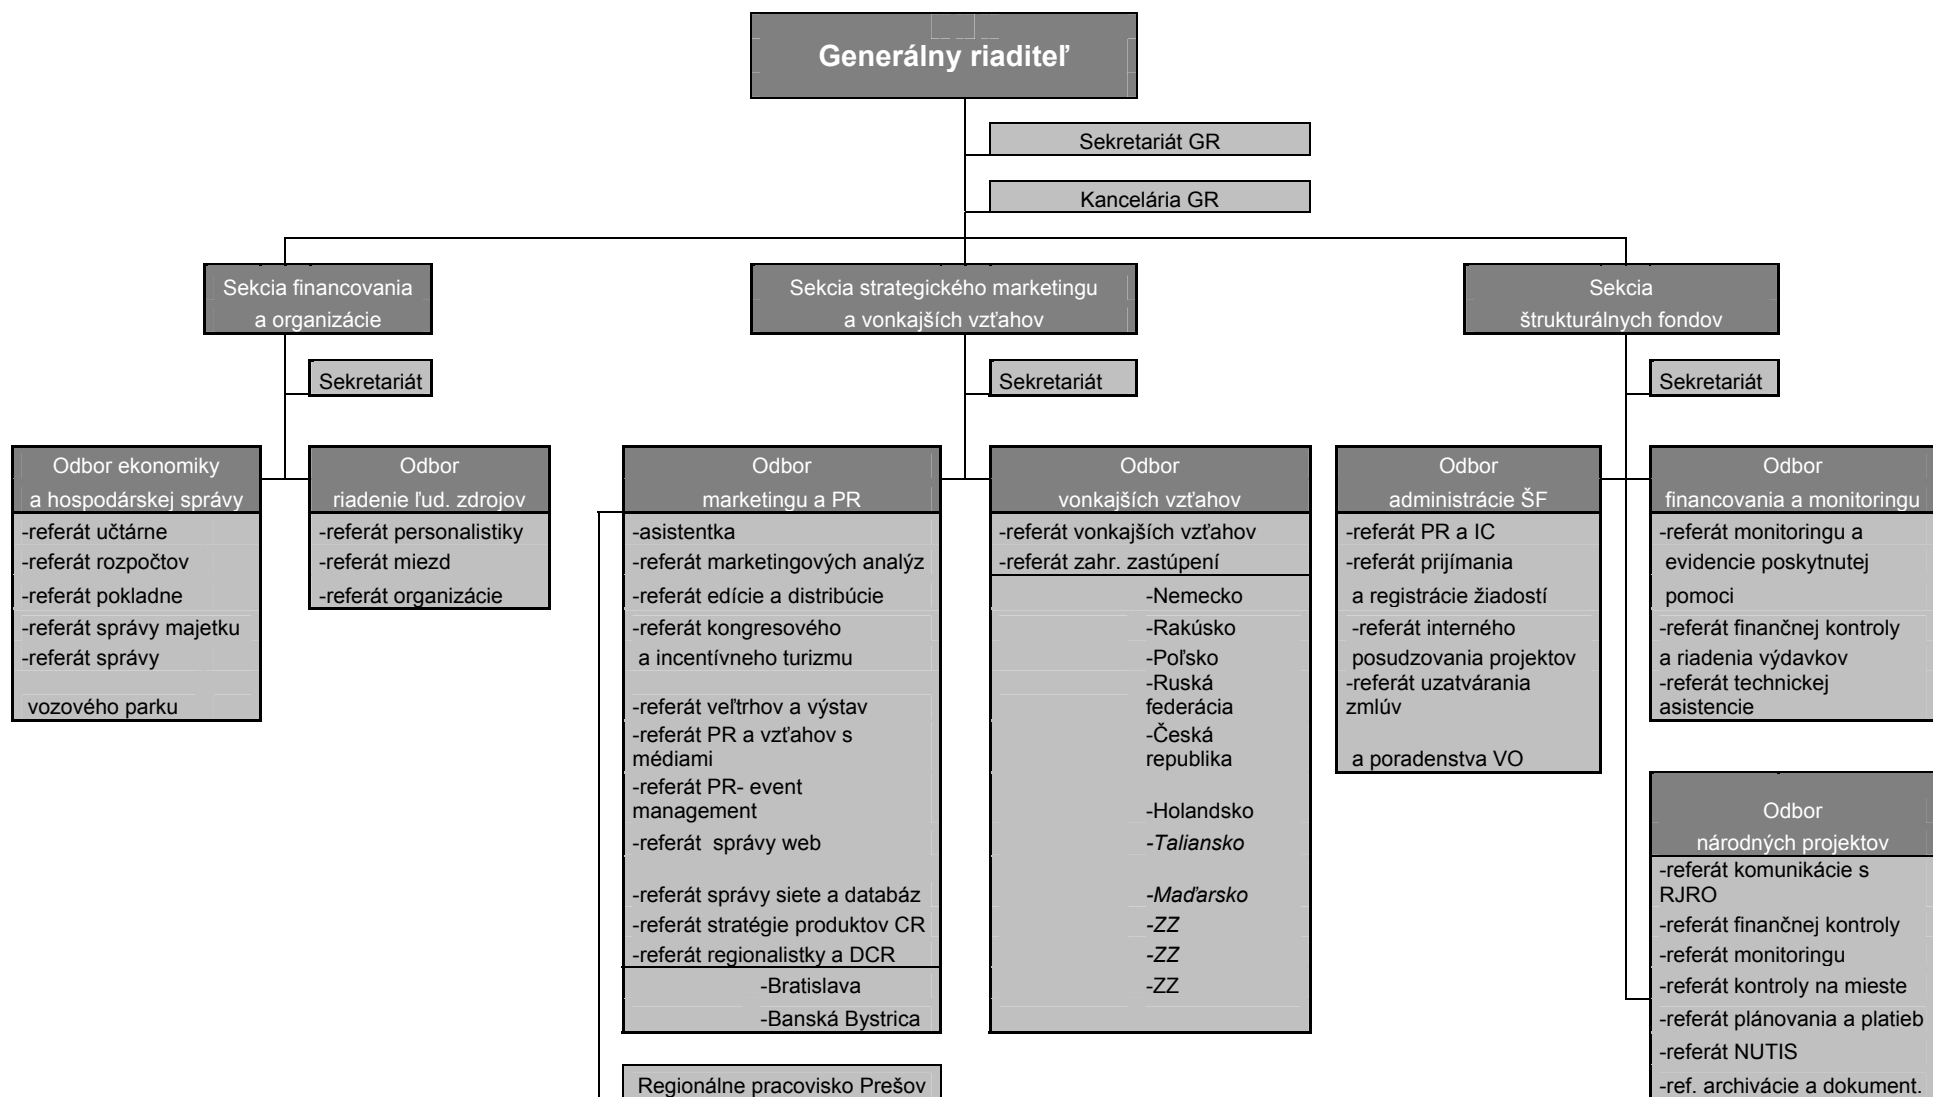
Generálny riaditeľ

Sekretariát GR

Kancelária GR

Sekcia financovania a organizácie

Sekretariát

Odbor ekonomiky a hospodárskej správy
-referát učtárne
-referát rozpočtov
-referát pokladne
-referát správy majetku
-referát správy vozového parku

Odbor riadenie ľud. zdrojov
-referát personalistiky
-referát miezd
-referát organizácie

Sekcia strategického marketingu a vonkajších vzťahov

Sekretariát

Odbor marketingu a PR
-asistentka
-referát marketingových analýz
-referát edície a distribúcie
-referát kongresového a incentívneho turizmu
-referát veľtrhov a výstav
-referát PR a vzťahov s médiami
-referát PR- event management
-referát správy web
-referát správy siete a databáz
-referát stratégie produktov CR
-referát regionalistky a DCR
-Bratislava
-Banská Bystrica

Regionálne pracovisko Prešov

Odbor vonkajších vzťahov
-referát vonkajších vzťahov
-referát zahr. zastúpení
-Nemecko
-Rakúsko
-Poľsko
-Ruská federácia
-Česká republika
-Holandsko
-Taliansko
-Maďarsko
-ZZ
-ZZ
-ZZ

Sekcia štrukturálnych fondov

Sekretariát

Odbor administrácie ŠF
-referát PR a IC
-referát prijímania a registrácie žiadostí
-referát interného posudzovania projektov
-referát uzatvárania zmlúv a poradenstva VO

Odbor financovania a monitoringu
-referát monitoringu a evidencie poskytnutej pomoci
-referát finančnej kontroly a riadenia výdavkov
-referát technickej asistencie

Odbor národných projektov
-referát komunikácie s RJRO
-referát finančnej kontroly
-referát monitoringu
-referát kontroly na mieste
-referát plánovania a platieb
-referát NUTIS
-ref. archivácie a dokument.